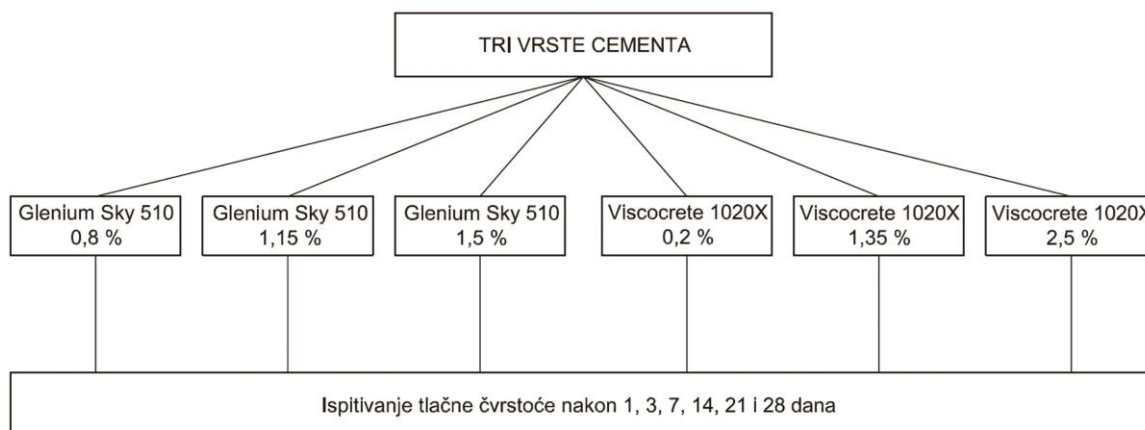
TRI VRSTE CEMENTA

Glenium Sky 510
0,8 %

Glenium Sky 510
1,15 %

Glenium Sky 510
1,5 %

Viscocrete 1020X
0,2 %

Viscocrete 1020X
1,35 %

Viscocrete 1020X
2,5 %

Ispitivanje tlačne čvrstoće nakon 1, 3, 7, 14, 21 i 28 dana